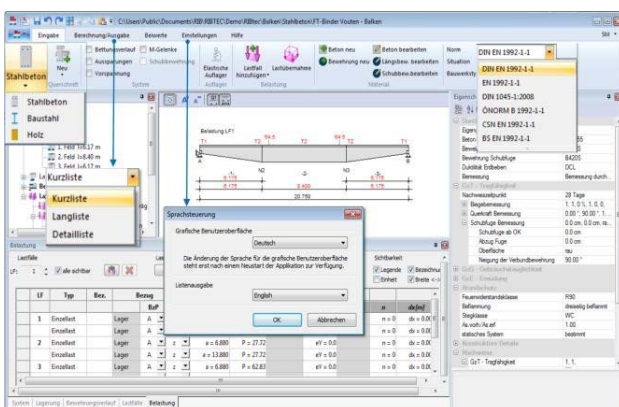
C:\Users\Public\Documents\RIB\RIBTEC\Demo\RIBtec\Balken\Stahlbeton\FT-Binder Vouten - Balken

Eingabe | Berechnung/Ausgabe | Beiwerte | Einstellungen | Hilfe

Stahlbeton | Neu | Betonverlauf | M-Gelenke | Aussparungen | Schubbewehrung | Vorspannung | Querschnitt | System | Elastische Auflager | Lastfall hinzufügen | Lastübernahme | Auflager | Belastung | Beton neu | Beton bearbeiten | Bewehrung neu | Längsbew. bearbeiten | Schubbew. bearbeiten | Material | Norm | DIN EN 1992-1-1 | Situation | Bauwerksklasse

Stahlbeton
Baustahl
Holz

DIN EN 1992-1-1
EN 1992-1-1
DIN 1045-1:2008
ÖNORM B 1992-1-1
CSN EN 1992-1-1
BS EN 1992-1-1

1. Feld l=6.17 m
2. Feld l=8.40 m
3. Feld l=6.17 m

Kurzliste
Kurzliste
Langliste
Detailliste

Belastung LF1
T1 T2 T3 T2 T1
N2 N3
6.179 6.179
6.179 8.400 6.179
20.758

Sprachsteuerung
Grafische Benutzeroberfläche
Deutsch
Die Änderung der Sprache für die grafische Benutzeroberfläche steht erst nach einem Neustart der Applikation zur Verfügung.
Listenausgabe
English
OK | Abbrechen

Belastung
Lastfälle
LF: 1 | alle sichtbar
Sichtbarkeit | Legende | Bezeichnung | Einheit | Breite

| LF | Typ | Bez. | Bezug | | | | | n | dx/m |
|---|---|---|---|---|---|---|---|---|---|
| 1 | Einzellast | | Lager | A | z | a = 6.880 | P = 27.72 | eY = 0.0 | n = 0 | dx = 0.00 |
| | Einzellast | | Lager | A | z | | | | n = 0 | dx = 0.00 |
| 2 | Einzellast | | Lager | A | z | a = 6.880 | P = 27.72 | eY = 0.0 | n = 0 | dx = 0.00 |
| | Einzellast | | Lager | A | z | a = 13.880 | P = 27.72 | eY = 0.0 | n = 0 | dx = 0.00 |
| 3 | Einzellast | | Lager | A | z | a = 6.880 | P = 62.83 | eY = 0.0 | n = 0 | dx = 0.00 |
| | Einzellast | | Lager | A | z | | | | n = 0 | dx = 0.00 |

Ergebnis
Eigengewicht
Beton C35/45
Bewehrung B500
Bewehrung Schublage B420S
Duktilität Einbetten DCL
Bemessung Bemessung durch...
GzT - Tragfähigkeit
Nachweiszeitpunkt 28 Tage
Biegebemessung 1.1, 0 1, 1.0, 0.
Querkraft Bemessung 0.00°, 90.00°, 1...
Schubfuge Bemessung 0.0 cm, 0.0 cm, ra...
Schubfuge ab OK 0.0 cm
Abzug Fuge 0.0 cm
Oberfläche rau
Neigung der Verbundbewehrung 90.00°
GzG - Gebrauchstauglichkeit
GzG - Ermüdung
Brandschutz
Feuerwiderstandsklasse R90
Beflammung dreiseitig beflammt
Stegklasse WC
As,vorh/As,erf 1.00
statisches System bestimmt
Konstruktive Details
Nachweise
GzT - Tragfähigkeit 1, 1,

System | Lagerung | Betonverlauf | Lastfälle | Belastung